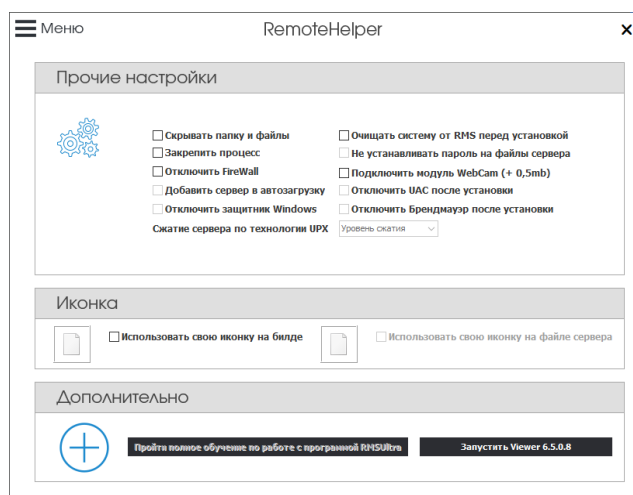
Меню

RemoteHelper

×

Прочие настройки

Скрывать папку и файлы
Закрепить процесс
Отключить FireWall
Добавить сервер в автозагрузку
Отключить защитник Windows

Очищать систему от RMS перед установкой
Не устанавливать пароль на файлы сервера
Подключить модуль WebCam (+ 0,5mb)
Отключить UAC после установки
Отключить Брендмауэр после установки

Сжатие сервера по технологии UPX Уровень сжатия

Иконка

Использовать свою иконку на билде

Использовать свою иконку на файле сервера

Дополнительно

Пройти полное обучение по работе с програмой RMSUltra

Запустить Viewer 6.5.0.8